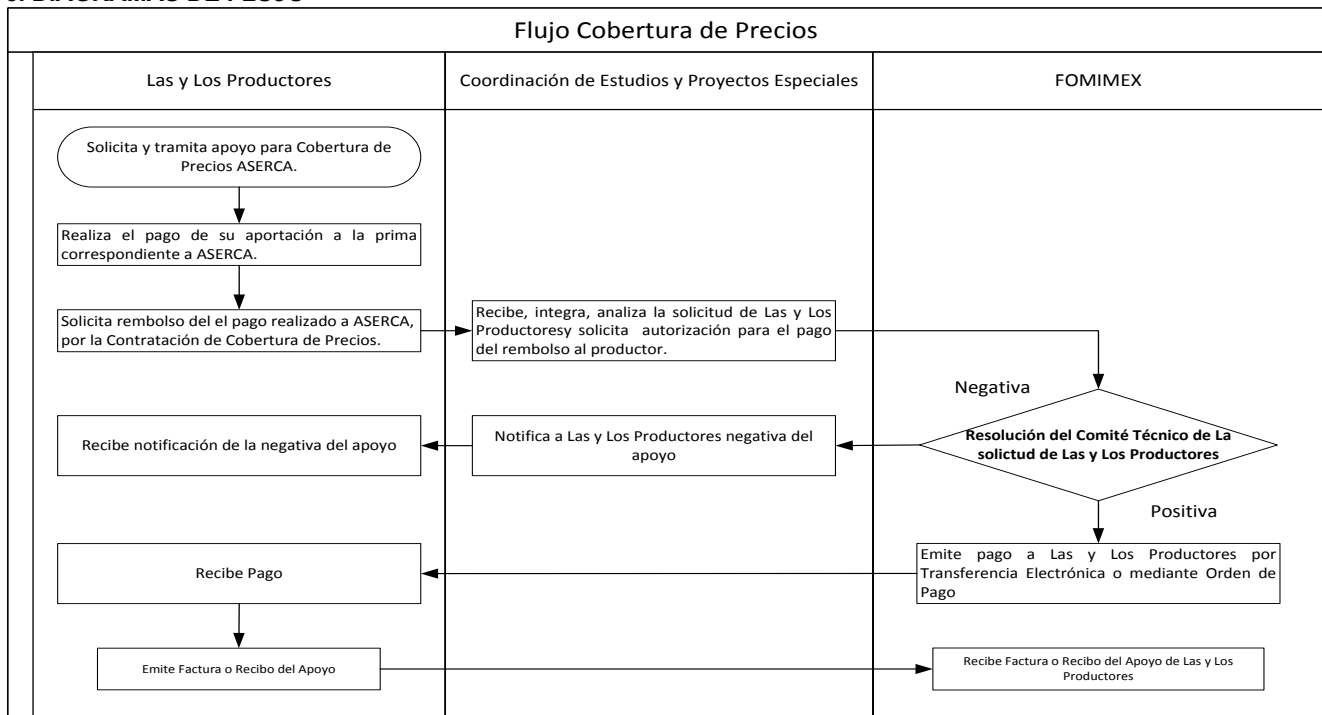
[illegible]

Flujo Cobertura de Precios

Las y Los Productores

Coordinación de Estudios y Proyectos Especiales

FOMIMEX

Solicita y tramita apoyo para Cobertura de Precios ASERCA.

Realiza el pago de su aportación a la prima correspondiente a ASERCA.

Solicita rembolso del el pago realizado a ASERCA, por la Contratación de Cobertura de Precios.

Recibe, integra, analiza la solicitud de Las y Los Productoresy solicita autorización para el pago del rembolso al productor.

Negativa

Recibe notificación de la negativa del apoyo

Notifica a Las y Los Productores negativa del apoyo

Resolución del Comité Técnico de La solictud de Las y Los Productores

Positiva

Recibe Pago

Emite pago a Las y Los Productores por Transferencia Electrónica o mediante Orden de Pago

Emite Factura o Recibo del Apoyo

Recibe Factura o Recibo del Apoyo de Las y Los Productores